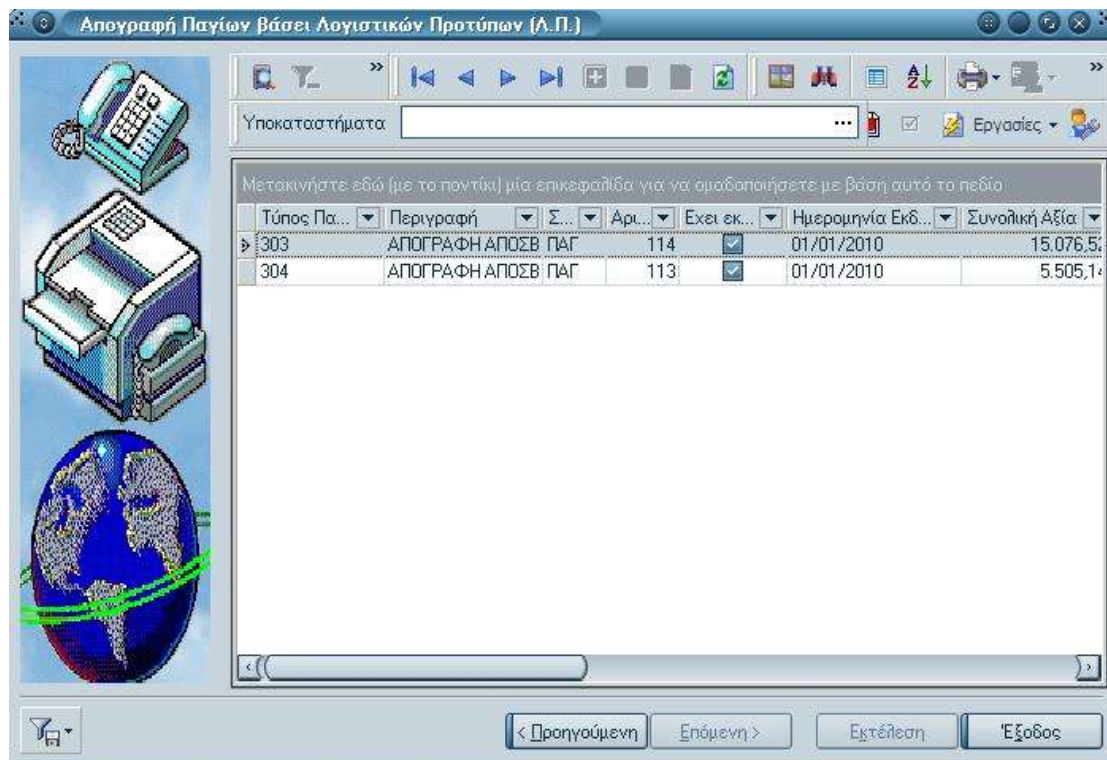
Απογραφή Παγίων βάσει Λογιστικών Προτύπων (Λ.Π.)

Υποκαταστήματα

Εργασίες

Μετακινήστε εδώ (με το ποντίκι) μία επικεφαλίδα για να ομαδοποιήσετε με βάση αυτό το πεδίο

| Τύπος Πα... | Περιγραφή | Σ... | Αρι... | Εχει εκ... | Ημερομηνία Εκδ... | Συνολική Αξία |
|---|---|---|---|---|---|---|
| 303 | ΑΠΟΓΡΑΦΗ ΑΠΟΣΒ | ΠΑΓ | 114 | ☑ | 01/01/2010 | 15.076,5 |
| 304 | ΑΠΟΓΡΑΦΗ ΑΠΟΣΒ | ΠΑΓ | 113 | ☑ | 01/01/2010 | 5.505,1 |

< Προηγούμενη | Επόμενη > | Εκτέλεση | Έξοδος